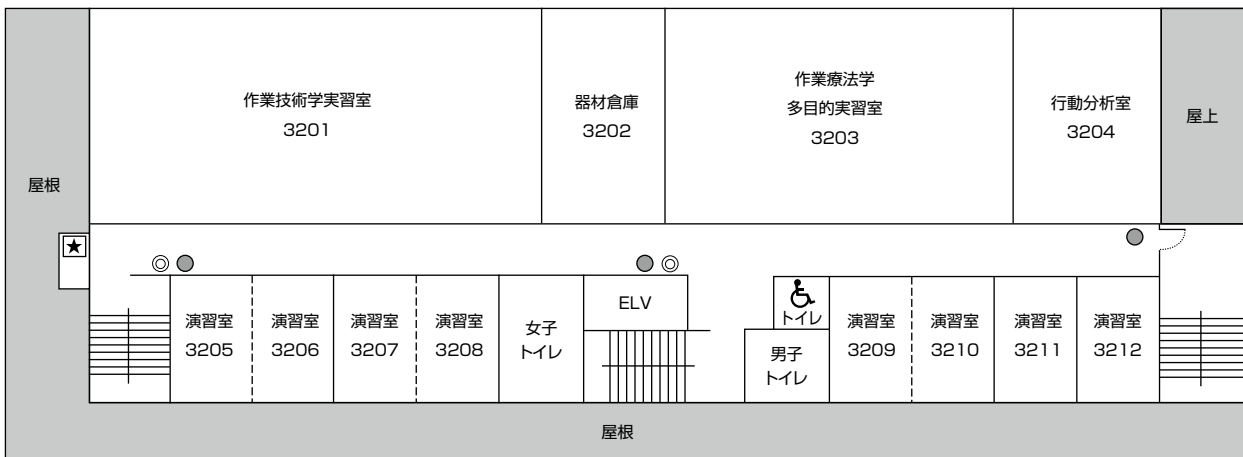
作業技術学実習室
3201

器材倉庫
3202

作業療法学
多目的実習室
3203

行動分析室
3204

屋上

屋根

★

演習室
3205

演習室
3206

演習室
3207

演習室
3208

女子
トイレ

ELV

トイレ

男子
トイレ

演習室
3209

演習室
3210

演習室
3211

演習室
3212

屋根